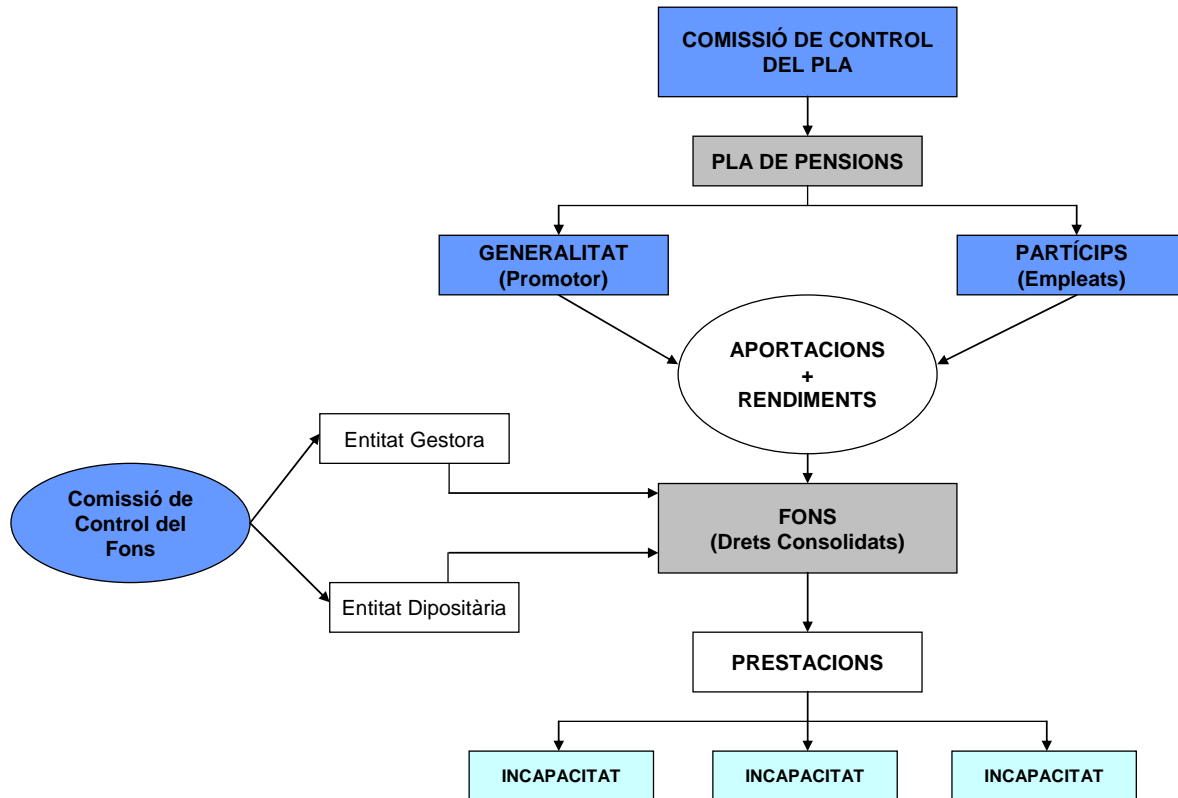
COMISSIÓ DE CONTROL DEL PLA

PLA DE PENSIONS

GENERALITAT (Promotor)

PARTÍCIPS (Empleats)

APORTACIONS + RENDIMENTS

Entitat Gestora

Comissió de Control del Fons

FONS (Drets Consolidats)

Entitat Dipositària

PRESTACIONS

INCAPACITAT

INCAPACITAT

INCAPACITAT